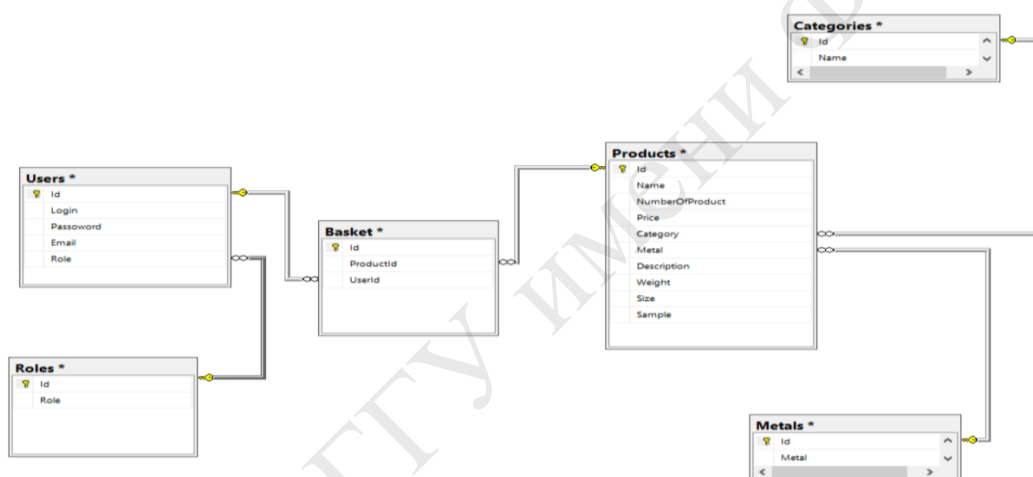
Categories *
Id
Name

Users *
Id
Login
Passoword
Email
Role

Basket *
Id
ProductId
UserId

Products *
Id
Name
NumberOfProduct
Price
Category
Metal
Description
Weight
Size
Sample

Roles *
Id
Role

Metals *
Id
Metal

ГГУ ИМЕНИ Ф